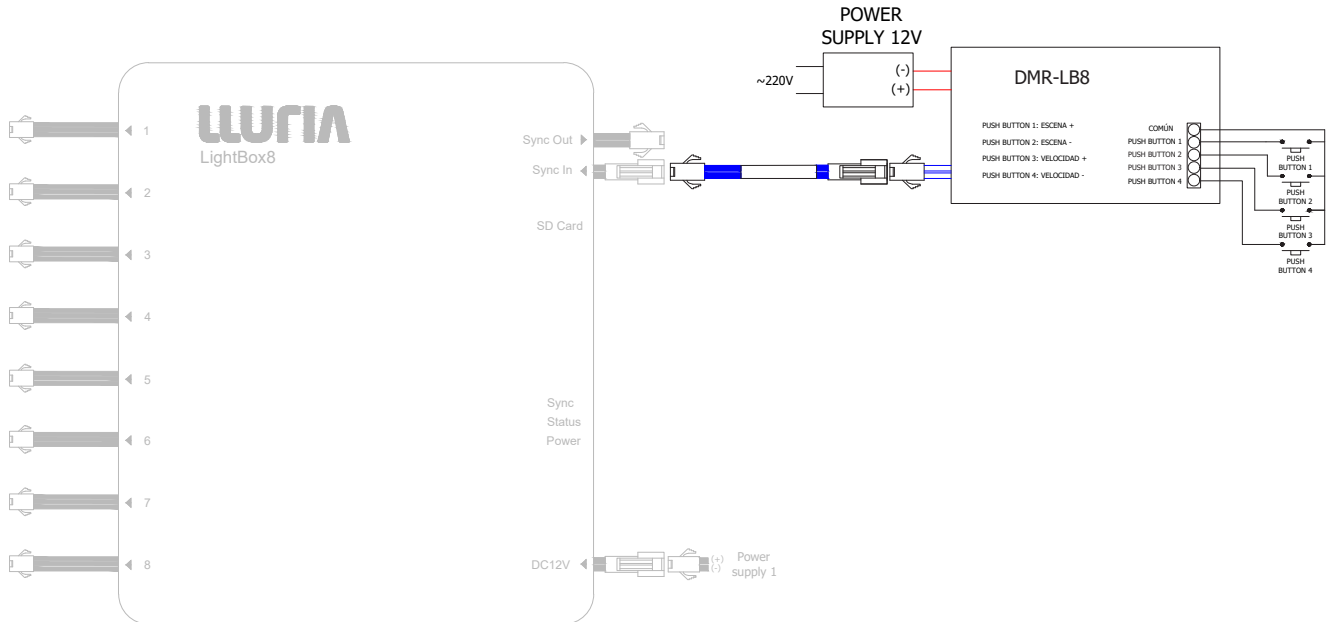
POWER SUPPLY 12V

~220V

(-)
(+)

DMR-LB8

PUSH BUTTON 1: ESCENA +
PUSH BUTTON 2: ESCENA -
PUSH BUTTON 3: VELOCIDAD +
PUSH BUTTON 4: VELOCIDAD -

COMÚN
PUSH BUTTON 1
PUSH BUTTON 2
PUSH BUTTON 3
PUSH BUTTON 4

PUSH BUTTON 1
PUSH BUTTON 2
PUSH BUTTON 3
PUSH BUTTON 4

LLURIA
LightBox8

1
2
3
4
5
6
7
8

Sync Out
Sync In
SD Card

Sync
Status
Power

DC12V

(+)
(-)
Power supply 1